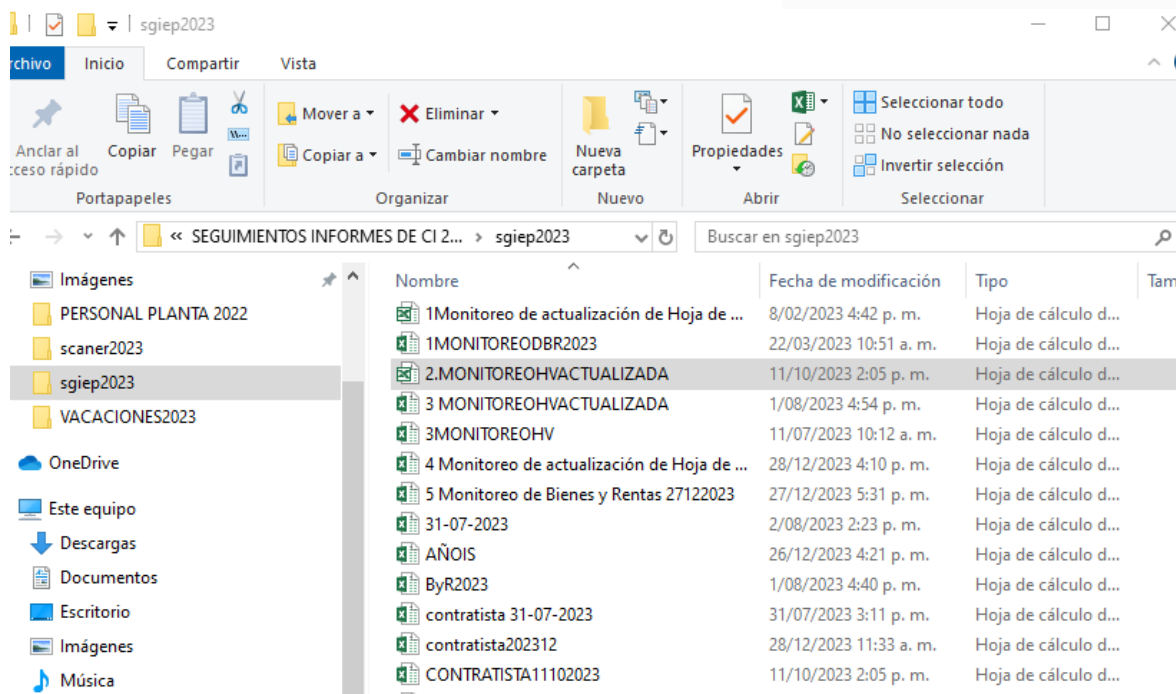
sgiep2023

rchivo Inicio Compartir Vista

Anclar al cceso rápido Copiar Pegar
Portapapeles

Mover a ▾ Eliminar ▾
Copiar a ▾ Cambiar nombre
Organizar

Nueva carpeta
Nuevo

Propiedades
Abrir

Seleccionar todo
No seleccionar nada
Invertir selección
Seleccionar

« SEGUIMIENTOS INFORMES DE CI 2... › sgiep2023

Buscar en sgiep2023

Imágenes
PERSONAL PLANTA 2022
scaner2023
sgiep2023
VACACIONES2023
OneDrive
Este equipo
Descargas
Documentos
Escritorio
Imágenes
Música

| Nombre | Fecha de modificación | Tipo | Tam |
|---|---|---|---|
| 1Monitoreo de actualización de Hoja de ... | 8/02/2023 4:42 p. m. | Hoja de cálculo d... | |
| 1MONITOREODBR2023 | 22/03/2023 10:51 a. m. | Hoja de cálculo d... | |
| 2.MONITOREOHVACTUALIZADA | 11/10/2023 2:05 p. m. | Hoja de cálculo d... | |
| 3 MONITOREOHVACTUALIZADA | 1/08/2023 4:54 p. m. | Hoja de cálculo d... | |
| 3MONITOREOHV | 11/07/2023 10:12 a. m. | Hoja de cálculo d... | |
| 4 Monitoreo de actualización de Hoja de ... | 28/12/2023 4:10 p. m. | Hoja de cálculo d... | |
| 5 Monitoreo de Bienes y Rentas 27122023 | 27/12/2023 5:31 p. m. | Hoja de cálculo d... | |
| 31-07-2023 | 2/08/2023 2:23 p. m. | Hoja de cálculo d... | |
| AÑOIS | 26/12/2023 4:21 p. m. | Hoja de cálculo d... | |
| ByR2023 | 1/08/2023 4:40 p. m. | Hoja de cálculo d... | |
| contratista 31-07-2023 | 31/07/2023 3:11 p. m. | Hoja de cálculo d... | |
| contratista202312 | 28/12/2023 11:33 a. m. | Hoja de cálculo d... | |
| CONTRATISTA11102023 | 11/10/2023 2:05 p. m. | Hoja de cálculo d... | |